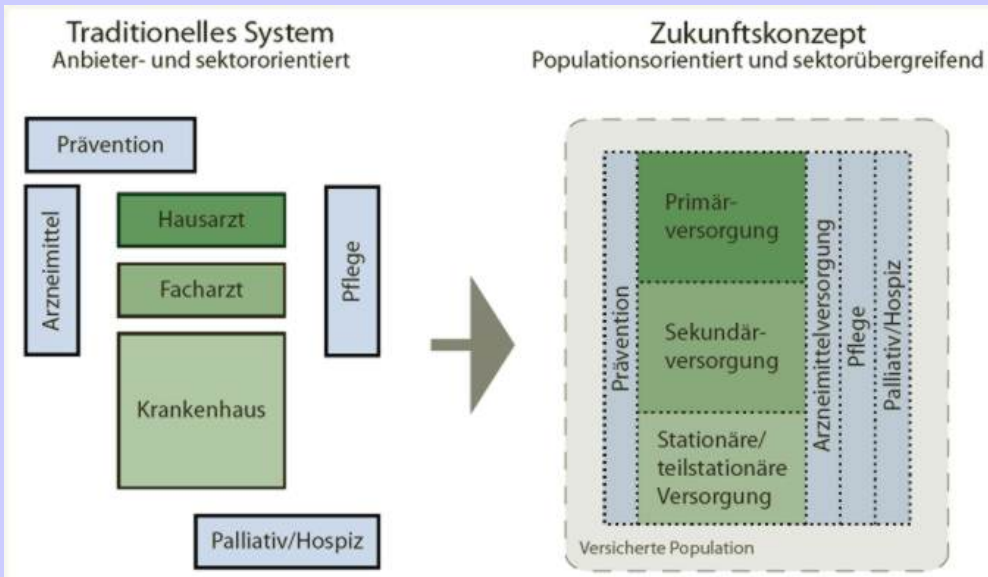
Traditionelles System
Anbieter- und sektororientiert

Prävention

Arzneimittel

Hausarzt

Facharzt

Krankenhaus

Pflege

Palliativ/Hospiz

Zukunftskonzept
Populationsorientiert und sektorübergreifend

Prävention

Primärversorgung

Sekundärversorgung

Stationäre/ teilstationäre Versorgung

Arzneimittelversorgung

Pflege

Palliativ/Hospiz

Versicherte Population